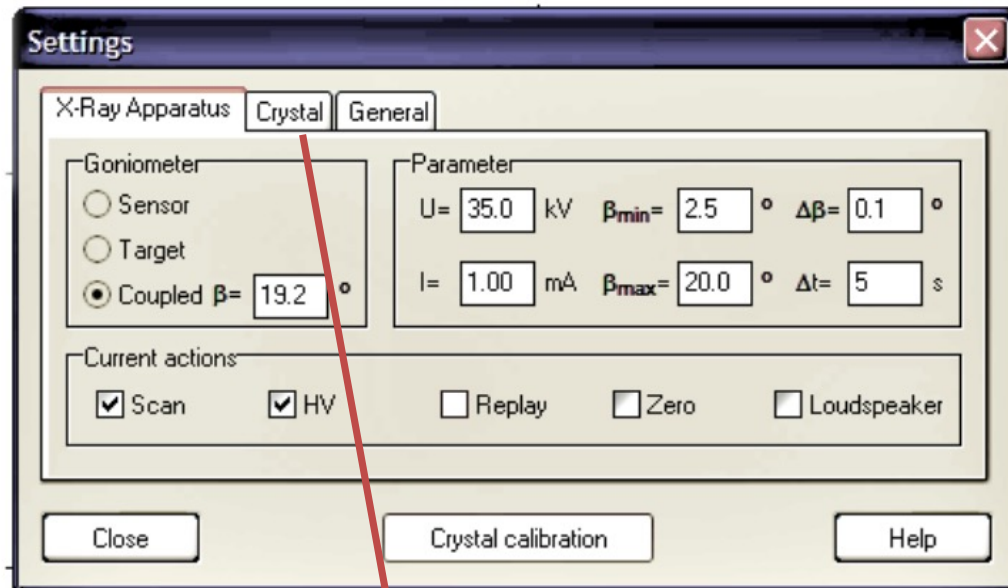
Settings

X-Ray Apparatus | Crystal | General

Goniometer
Sensor
Target
Coupled $\beta$= 19.2 °

Parameter
U= 35.0 kV $\beta_{min}$= 2.5 ° $\Delta\beta$= 0.1 °
I= 1.00 mA $\beta_{max}$= 20.0 ° $\Delta t$= 5 s

Current actions
Scan HV Replay Zero Loudspeaker

Close
Crystal calibration
Help